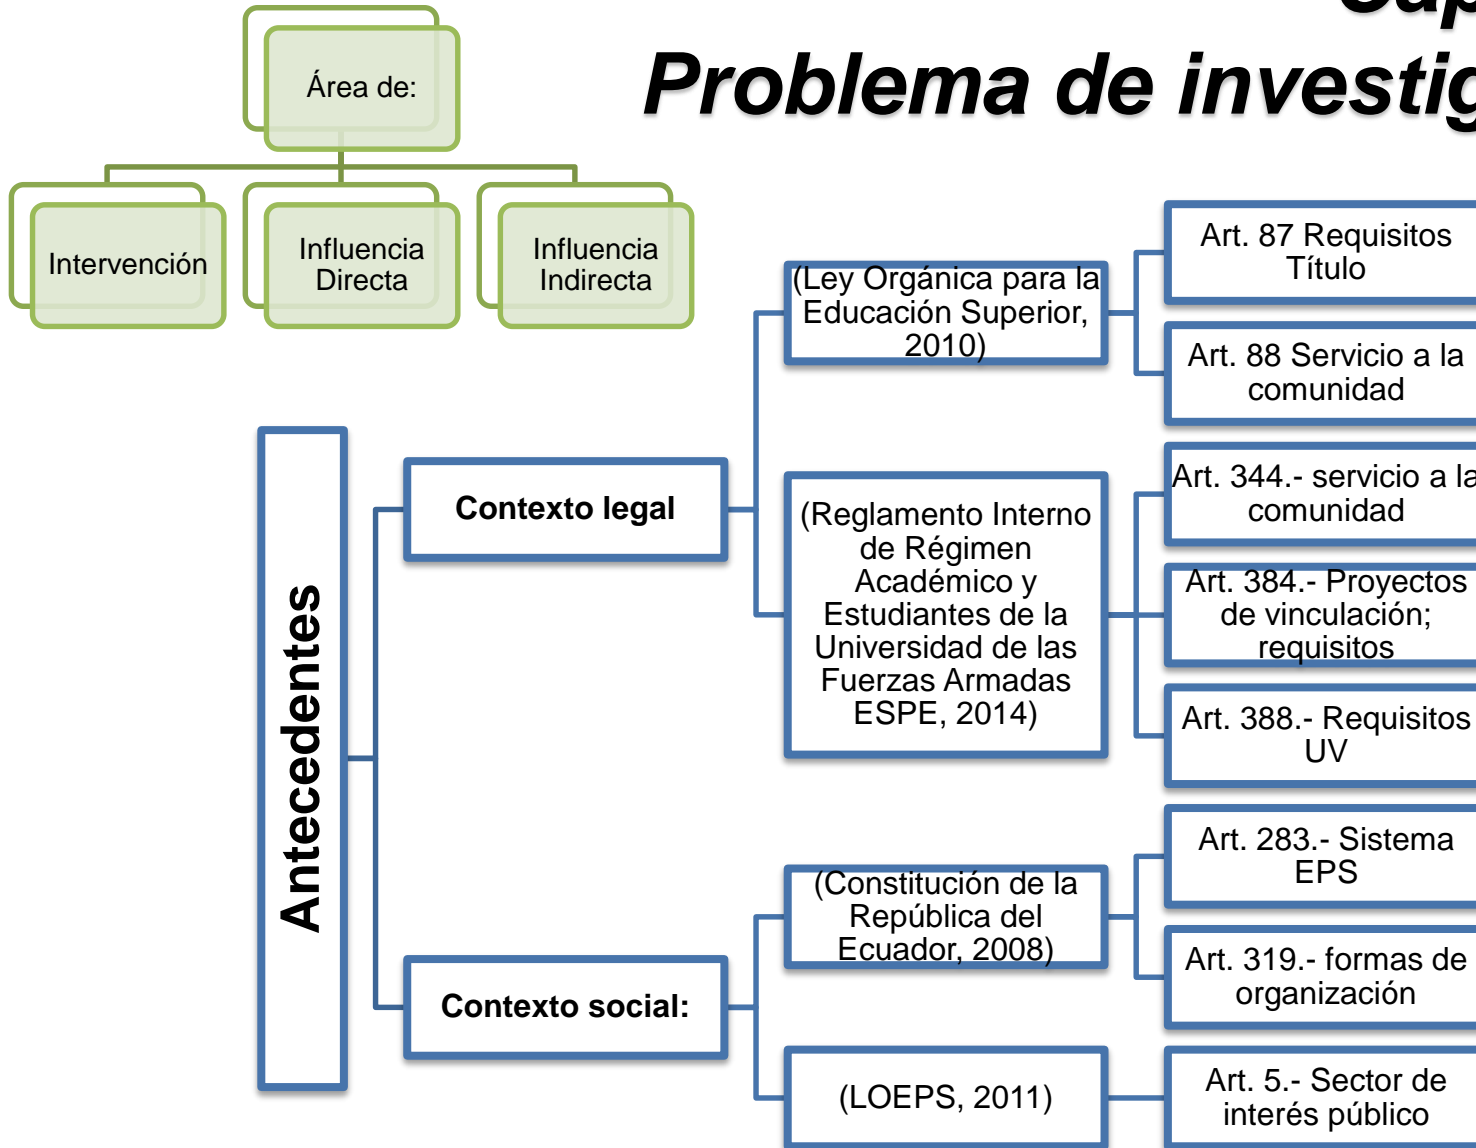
Cap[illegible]
Problema de investig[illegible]

Área de:

Intervención

Influencia Directa

Influencia Indirecta

Antecedentes

Contexto legal

Contexto social:

(Ley Orgánica para la Educación Superior, 2010)

(Reglamento Interno de Régimen Académico y Estudiantes de la Universidad de las Fuerzas Armadas ESPE, 2014)

(Constitución de la República del Ecuador, 2008)

(LOEPS, 2011)

Art. 87 Requisitos Título

Art. 88 Servicio a la comunidad

Art. 344.- servicio a la comunidad

Art. 384.- Proyectos de vinculación; requisitos

Art. 388.- Requisitos UV

Art. 283.- Sistema EPS

Art. 319.- formas de organización

Art. 5.- Sector de interés público